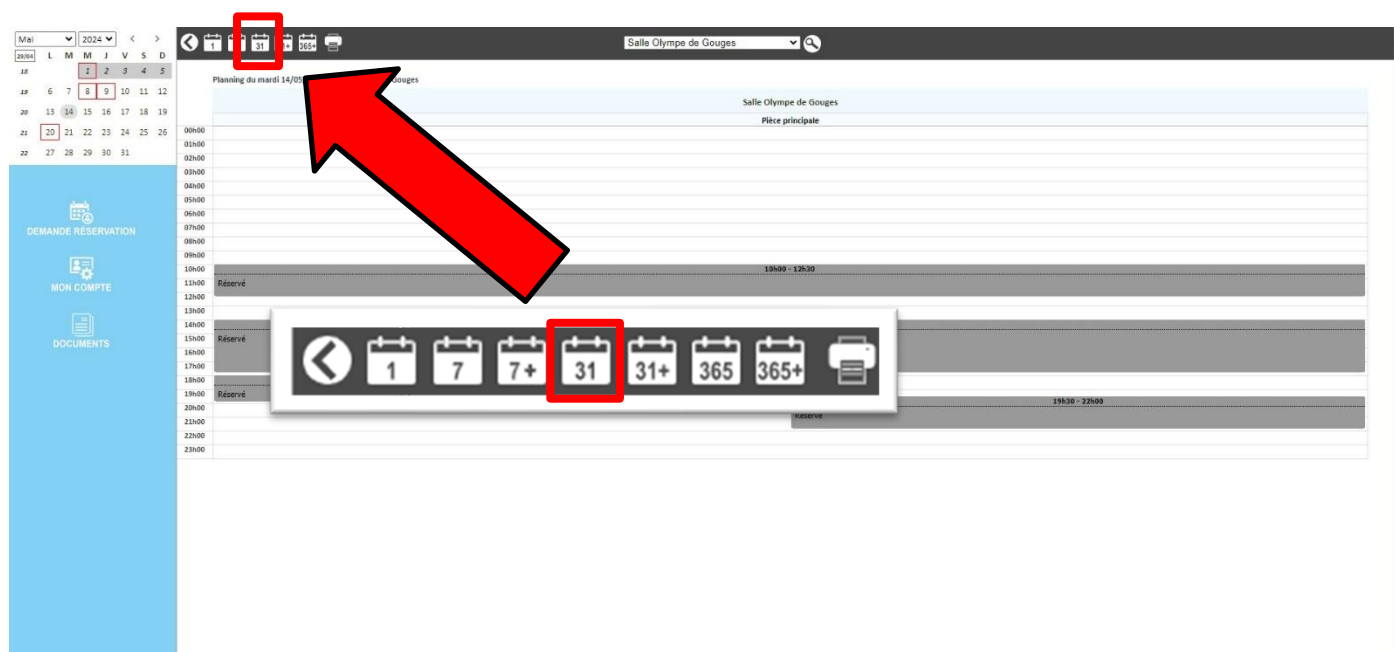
Mai 2024 < >
29/04 L M M J V S D
18 1 2 3 4 5
19 6 7 8 9 10 11 12
20 13 14 15 16 17 18 19
21 20 21 22 23 24 25 26
22 27 28 29 30 31

DEMANDE RÉSERVATION

MON COMPTE

DOCUMENTS

1 7 31 31+ 365+

Salle Olympe de Gouges

Planning du mardi 14/05 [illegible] Gouges

Salle Olympe de Gouges

Pièce principale

00h00
01h00
02h00
03h00
04h00
05h00
06h00
07h00
08h00
09h00
10h00
11h00
12h00
13h00
14h00
15h00
16h00
17h00
18h00
19h00
20h00
21h00
22h00
23h00

10h00 - 12h30
Réservé

Réservé

Réservé

19h30 - 22h00
Réservé

1 7 7+ 31 31+ 365 365+